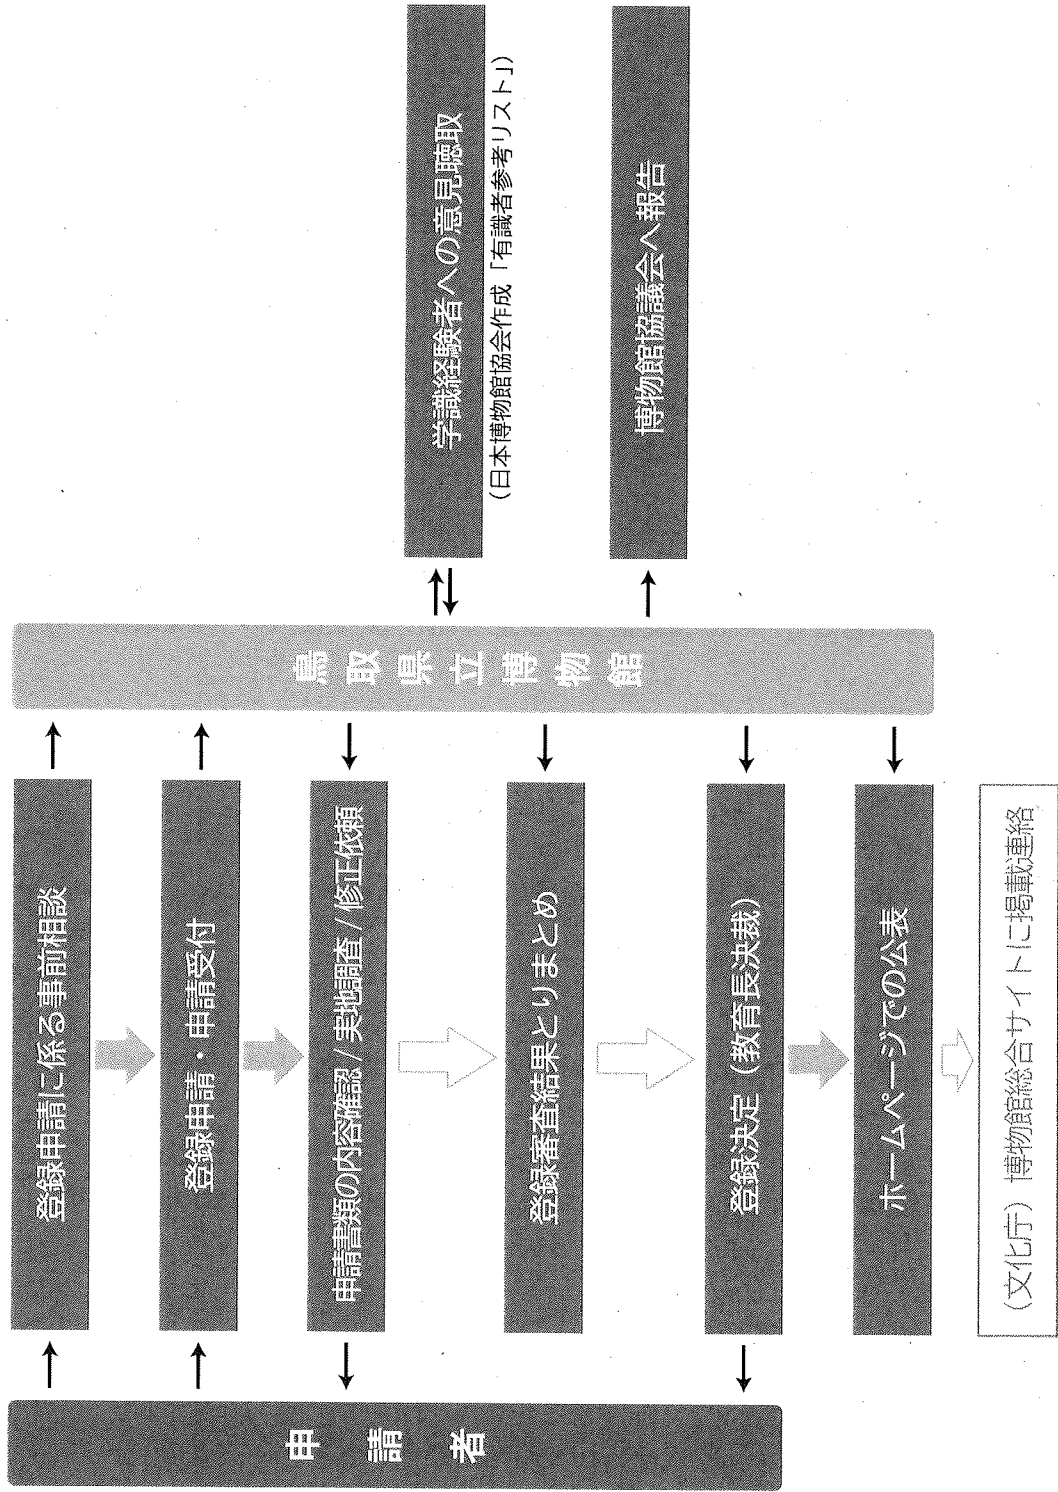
学識経験者への意見聴取
（日本博物館協会作成「有識者参考リスト」）

博物館協議会へ報告

鳥取県立博物館

登録申請に係る事前相談

登録申請・申請受付

申請書類の内容確認／実地調査／修正依頼

登録審査結果とりまとめ

登録決定（教育長決裁）

ホームページでの公表

（文化庁）博物館総合サイトに掲載連絡

申請者